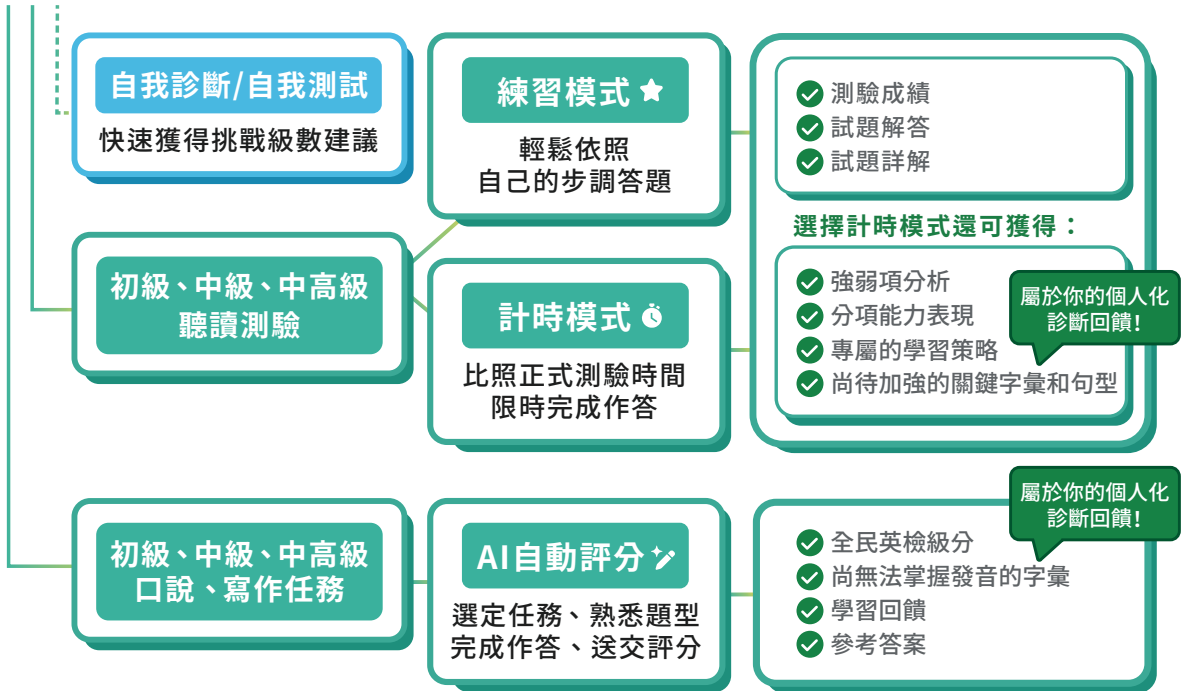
自我診斷/自我測試
快速獲得挑戰級數建議

初級、中級、中高級
聽讀測驗

練習模式
輕鬆依照
自己的步調答題

計時模式
比照正式測驗時間
限時完成作答

測驗成績
試題解答
試題詳解

選擇計時模式還可獲得：

強弱項分析
分項能力表現
專屬的學習策略
尚待加強的關鍵字彙和句型

屬於你的個人化
診斷回饋!

初級、中級、中高級
口說、寫作任務

AI自動評分
選定任務、熟悉題型
完成作答、送交評分

屬於你的個人化
診斷回饋!

全民英檢級分
尚無法掌握發音的字彙
學習回饋
參考答案